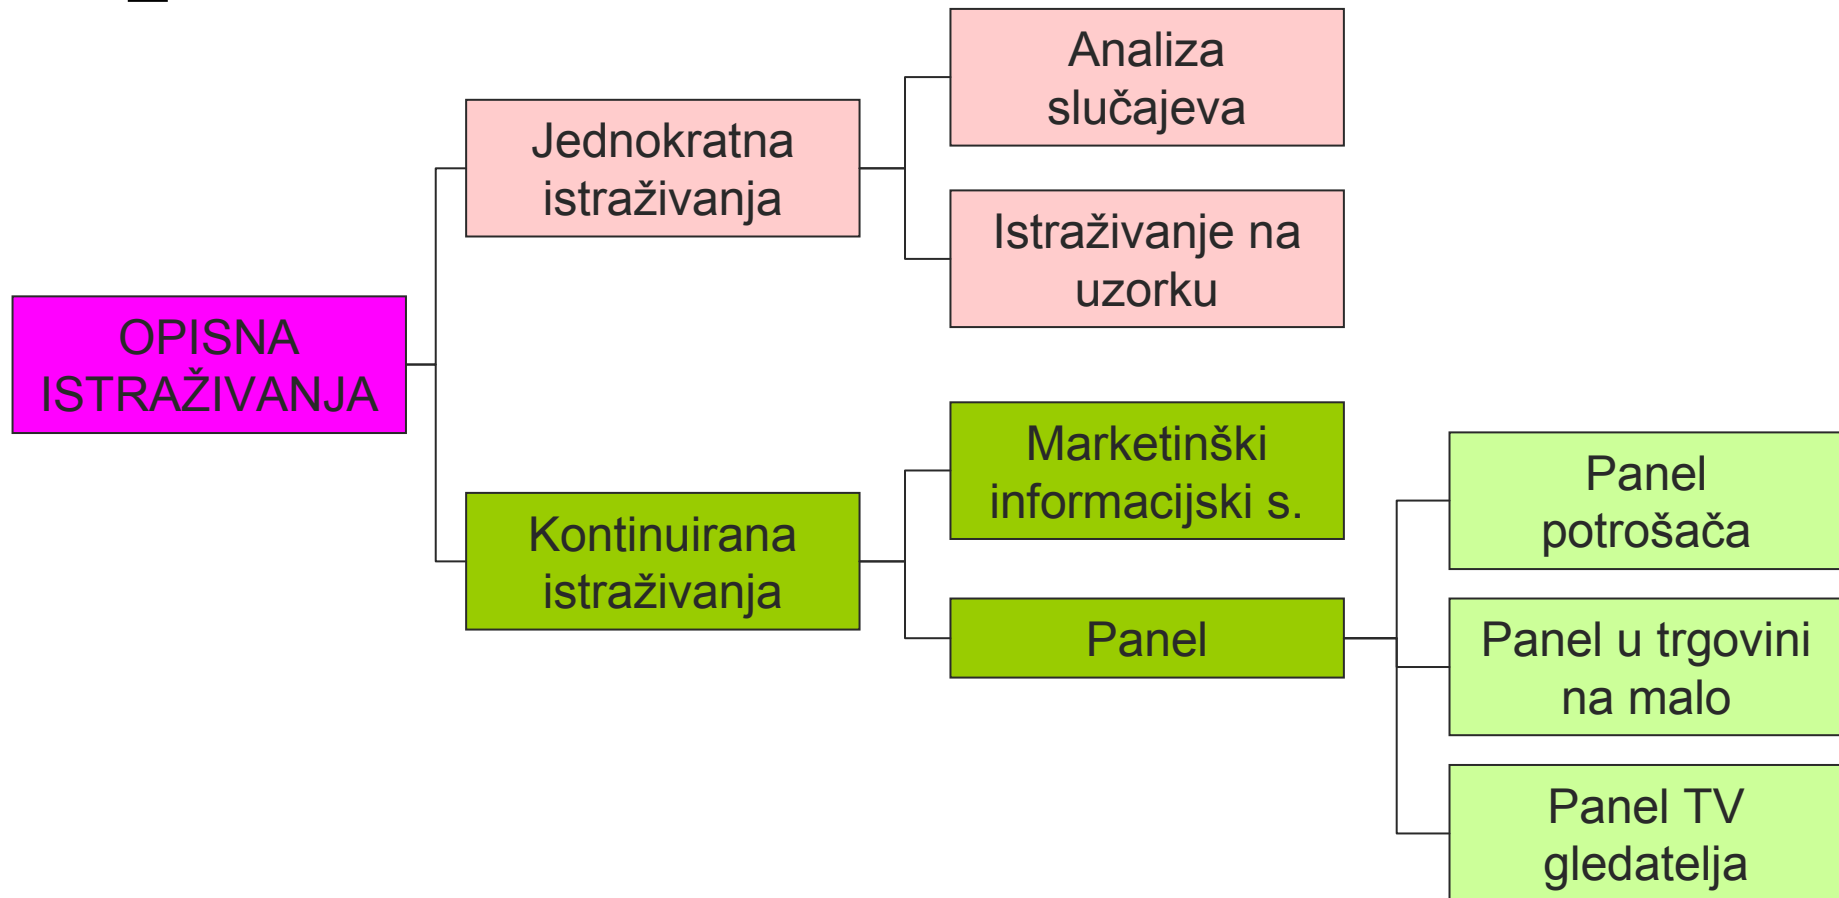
OPISNA ISTRAŽIVANJA

Jednokratna istraživanja

Analiza slučajeva

Istraživanje na uzorku

Kontinuirana istraživanja

Marketinški informacijski s.

Panel

Panel potrošača

Panel u trgovini na malo

Panel TV gledatelja